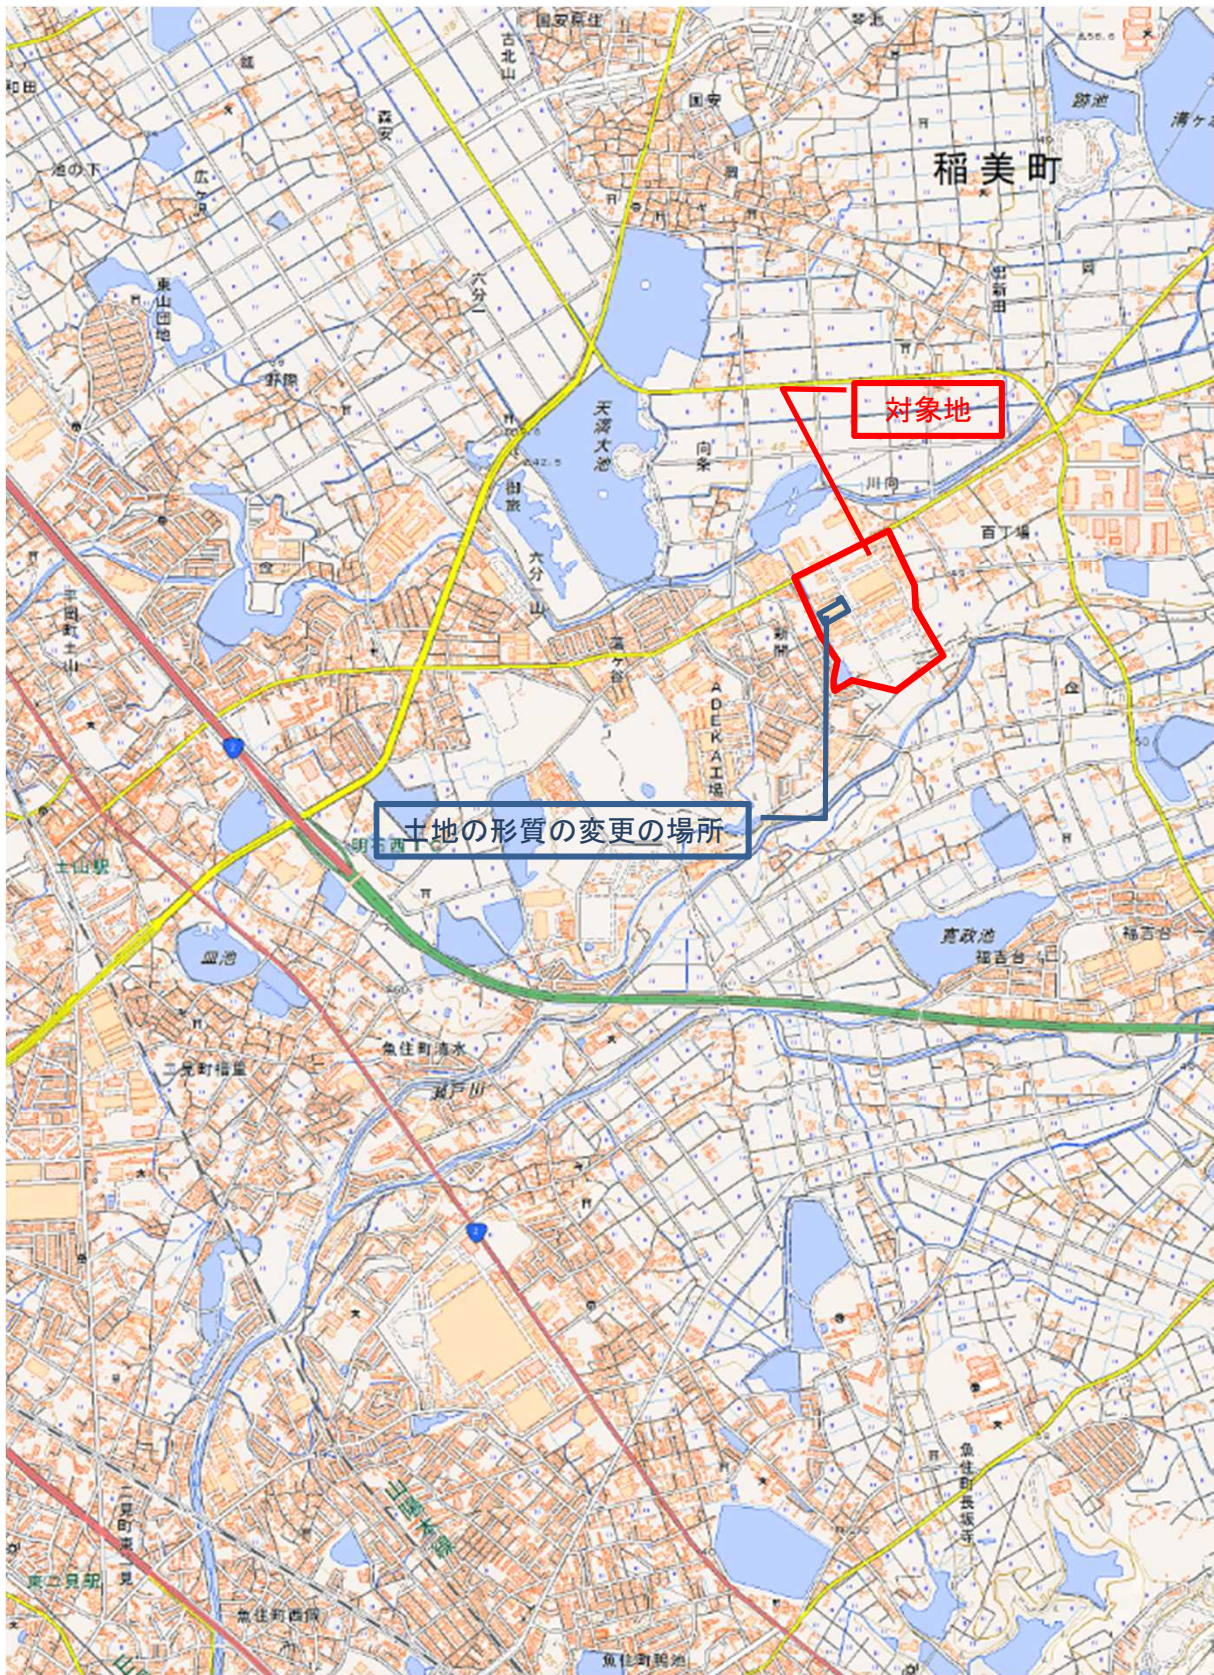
国安厚生
古北山
稲美町
森安
国安
和田
池の下
広谷
東山団地
六分一
天満大池
対象地
野隈
向条
川向
御旅
六分
百丁場
新開
満ケ谷
ADEKA工場
土地の形質の変更の場所
土山駅
明石西
皿池
宮政池
福吉台
魚住町清水
二見町福里
瀬戸川
魚住町長坂寺
山陽本線
東二見駅
二見町東二見
魚住町西岡